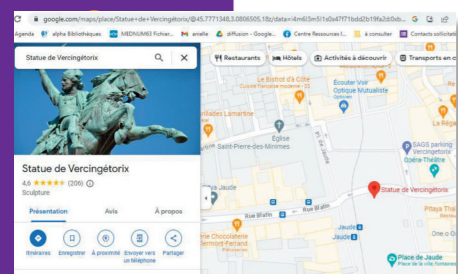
google.com/maps/place/Statue+de+Vercingétorix/@45.7771348,3.0806505,18z/data=!4m6!3m5!1s0x47f71bdd2b19fa2d:0xb...

Agenda | alpha Bibliothèques | MEDIUM63 Fichier... | anelle | diffusion - Google... | Centre Ressources I... | à consulter | Contacts sollicitatio

Statue de Vercingétorix

Restaurants | Hôtels | Activités à découvrir | Transports en c

Statue de Vercingétorix
4,6 ★★★★★ (206)
Sculpture

Présentation | Avis | À propos

Itinéraires | Enregistrer | À proximité | Envoyer vers un téléphone | Partager

Le Bistrot de la Cote
Ecouter Voir Optique Mutualiste
Églises Lamartine
Église
Saint-Pierre-des-Minimes
EAGS parking Vercingétorix
Opéra-Théâtre
Jaude
Statue de Vercingétorix
Rue Blatin
Rue Blatin
Chocolaterie Clermont-Ferrand
Jaude
Pitaya Thaï
Place de Jaude
Place de la ville, fontaines
One-o